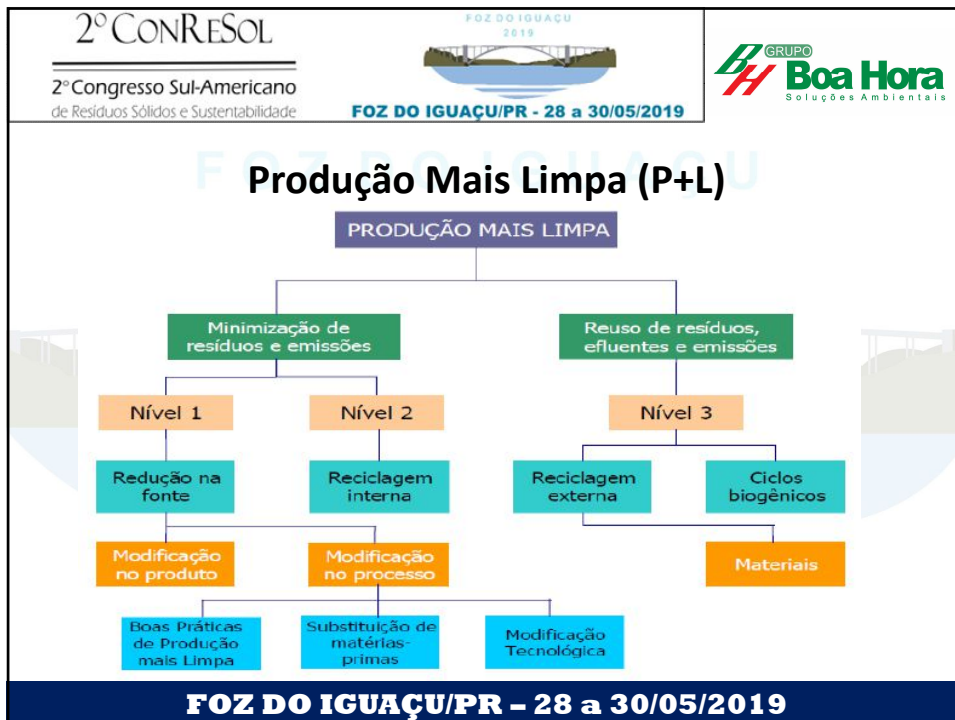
2° ConReSol

2° Congresso Sul-Americano de Resíduos Sólidos e Sustentabilidade

FOZ DO IGUAÇU 2019

FOZ DO IGUAÇU/PR - 28 a 30/05/2019

GRUPO Boa Hora Soluções Ambientais

Produção Mais Limpa (P+L)

PRODUÇÃO MAIS LIMPA

Minimização de resíduos e emissões

Reuso de resíduos, efluentes e emissões

Nível 1

Nível 2

Nível 3

Redução na fonte

Reciclagem interna

Reciclagem externa

Ciclos biogênicos

Modificação no produto

Modificação no processo

Materiais

Boas Práticas de Produção mais Limpa

Substituição de matérias-primas

Modificação Tecnológica

FOZ DO IGUAÇU/PR – 28 a 30/05/2019